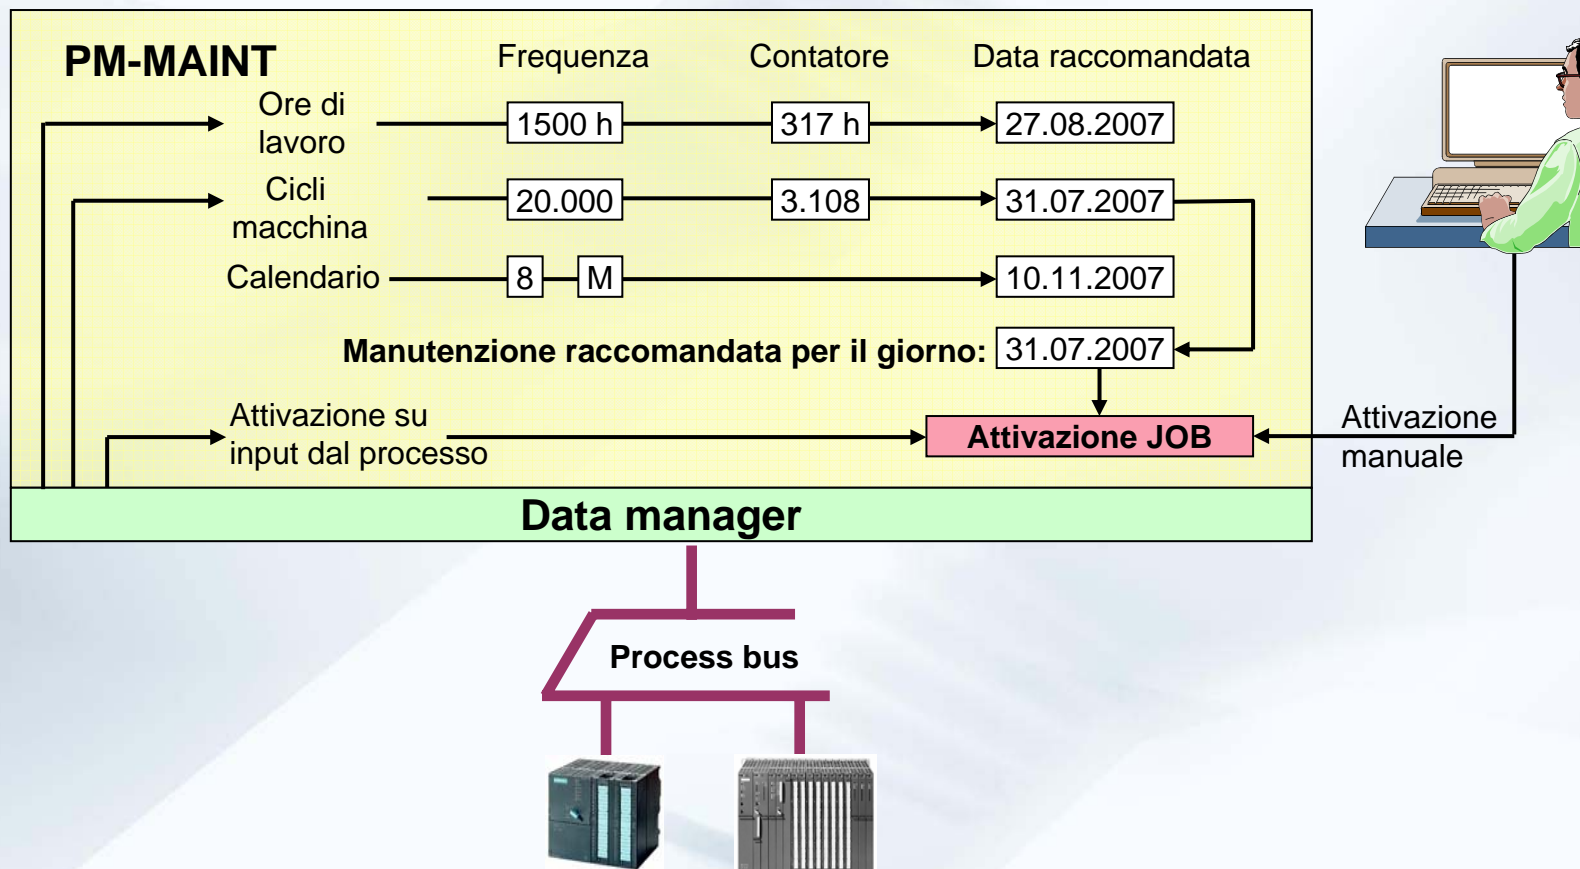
PM-MAINT

Frequenza

Contatore

Data raccomandata

Ore di lavoro

1500 h

317 h

27.08.2007

Cicli macchina

20.000

3.108

31.07.2007

Calendario

8

M

10.11.2007

Manutenzione raccomandata per il giorno:

31.07.2007

Attivazione su input dal processo

Attivazione JOB

Attivazione manuale

Data manager

Process bus